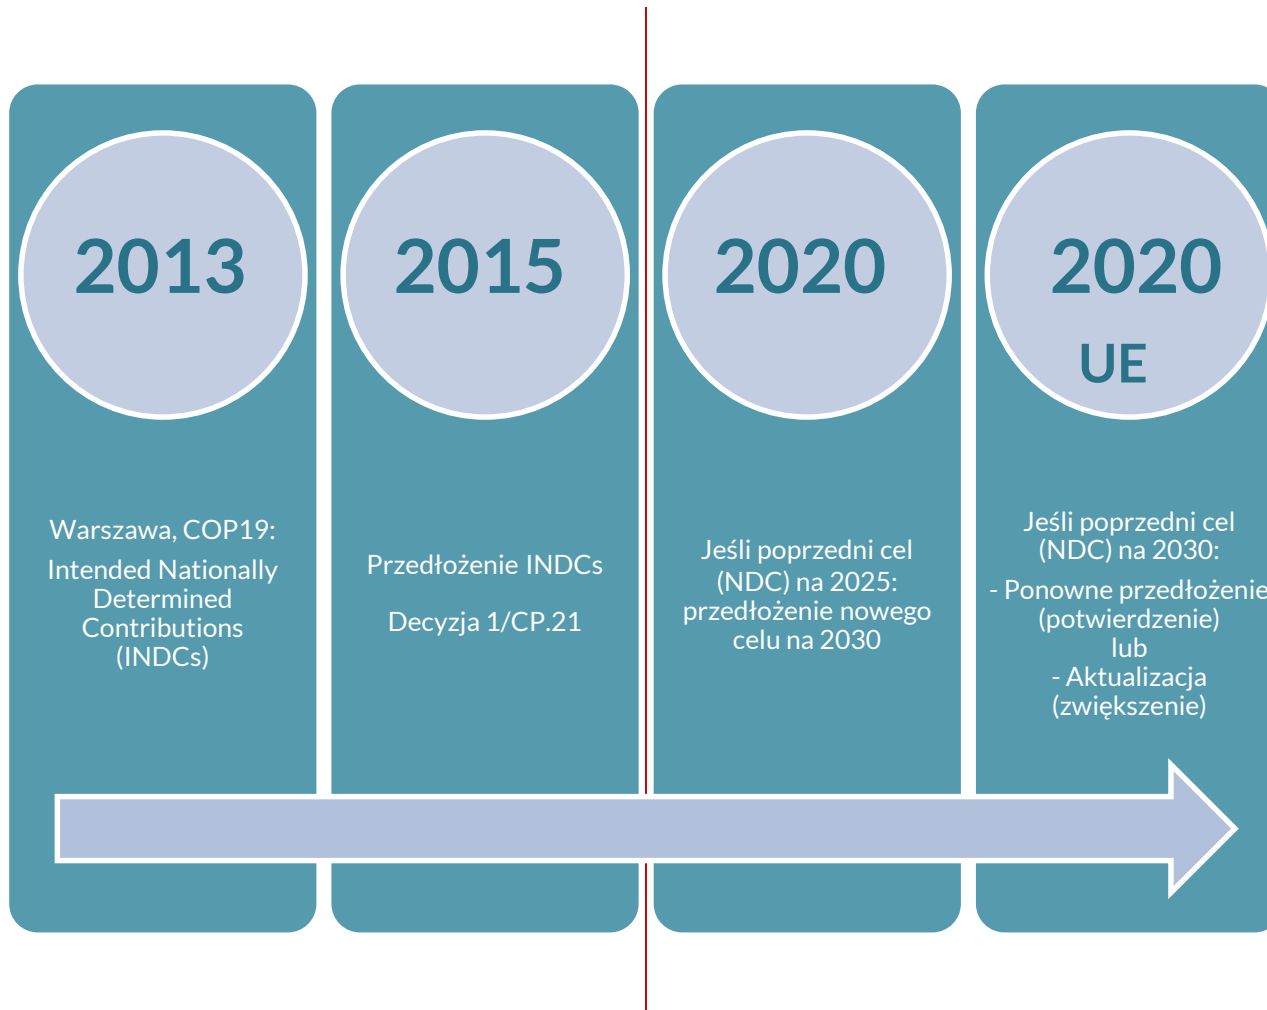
2013

Warszawa, COP19:

Intended Nationally Determined Contributions (INDCs)

2015

Przedłożenie INDCs

Decyzja 1/CP.21

2020

Jeśli poprzedni cel (NDC) na 2025: przedłożenie nowego celu na 2030

2020

UE

Jeśli poprzedni cel (NDC) na 2030:

- Ponowne przedłożenie (potwierdzenie)
lub
- Aktualizacja (zwiększenie)